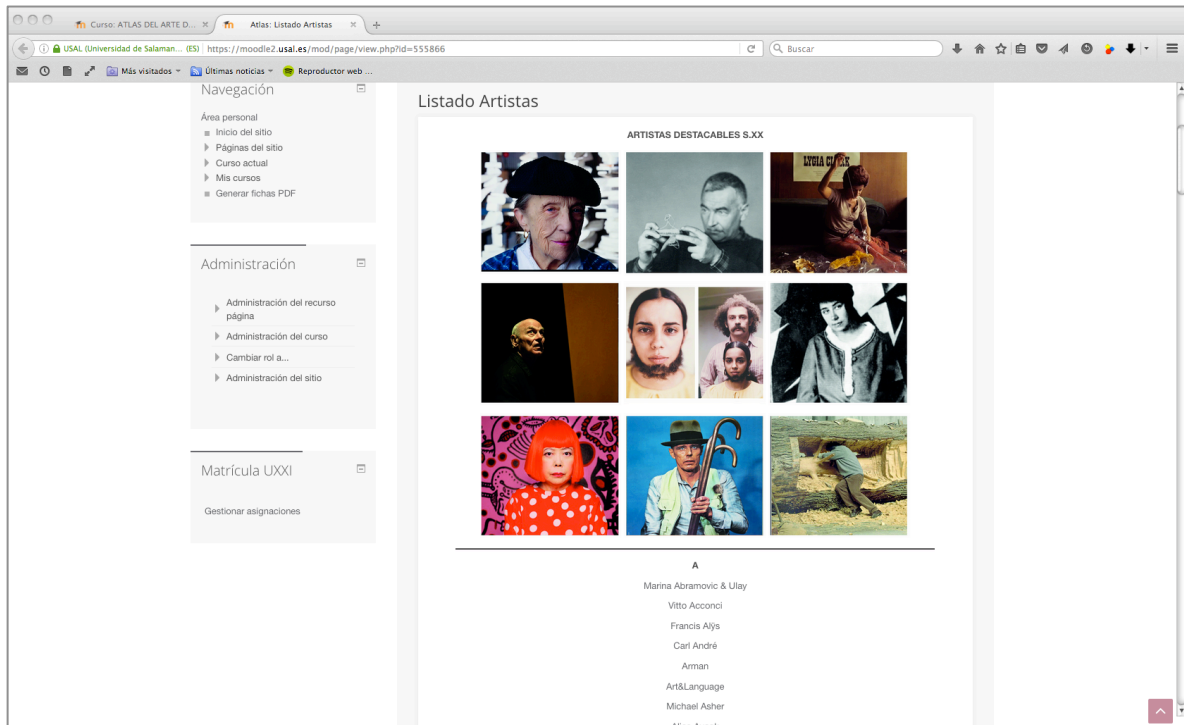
Curso: ATLAS DEL ARTE D... ×
Atlas: Listado Artistas ×
+
USAL (Universidad de Salaman... (ES) https://moodle2.usal.es/mod/page/view.php?id=555866
Buscar
Más visitados
Últimas noticias
Reproductor web ...

Navegación

Área personal
Inicio del sitio
Páginas del sitio
Curso actual
Mis cursos
Generar fichas PDF

Administración

Administración del recurso página
Administración del curso
Cambiar rol a...
Administración del sitio

Matrícula UXXI

Gestionar asignaciones

Listado Artistas

ARTISTAS DESTACABLES S.XX

LYGIA CLARK

A

Marina Abramovic & Ulay

Vitto Acconci

Francis Alÿs

Carl André

Arman

Art&Language

Michael Asher